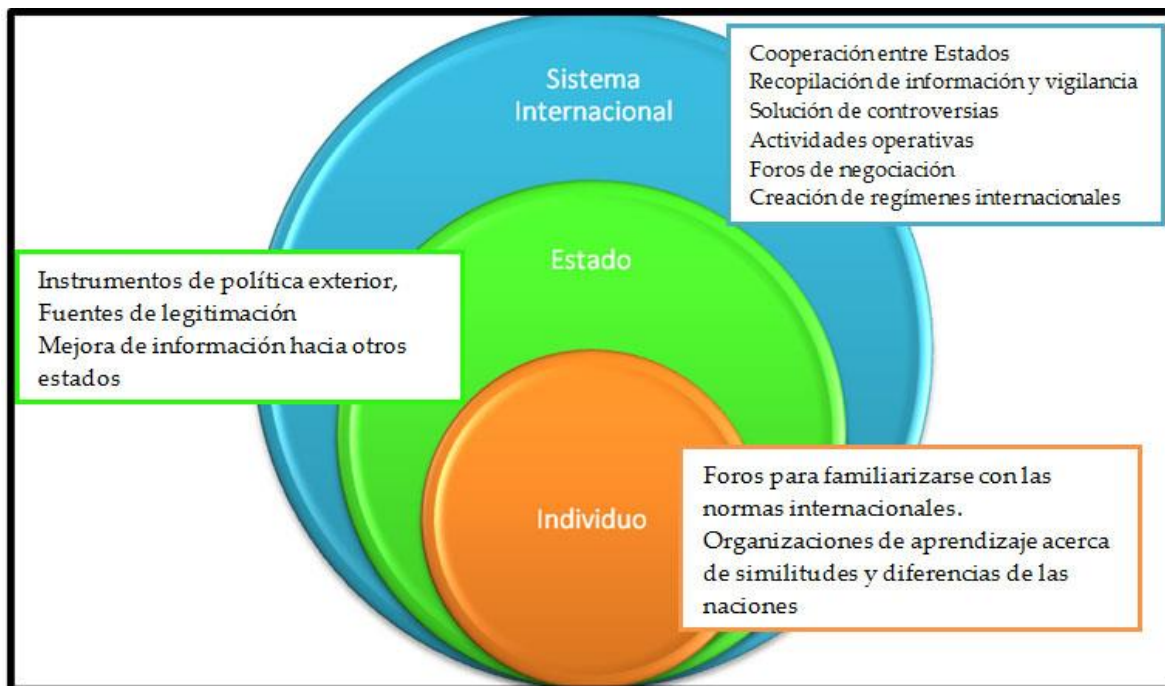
Sistema Internacional

Cooperación entre Estados
Recopilación de información y vigilancia
Solución de controversias
Actividades operativas
Foros de negociación
Creación de regímenes internacionales

Estado

Instrumentos de política exterior,
Fuentes de legitimación
Mejora de información hacia otros estados

Individuo

Foros para familiarizarse con las normas internacionales.
Organizaciones de aprendizaje acerca de similitudes y diferencias de las naciones